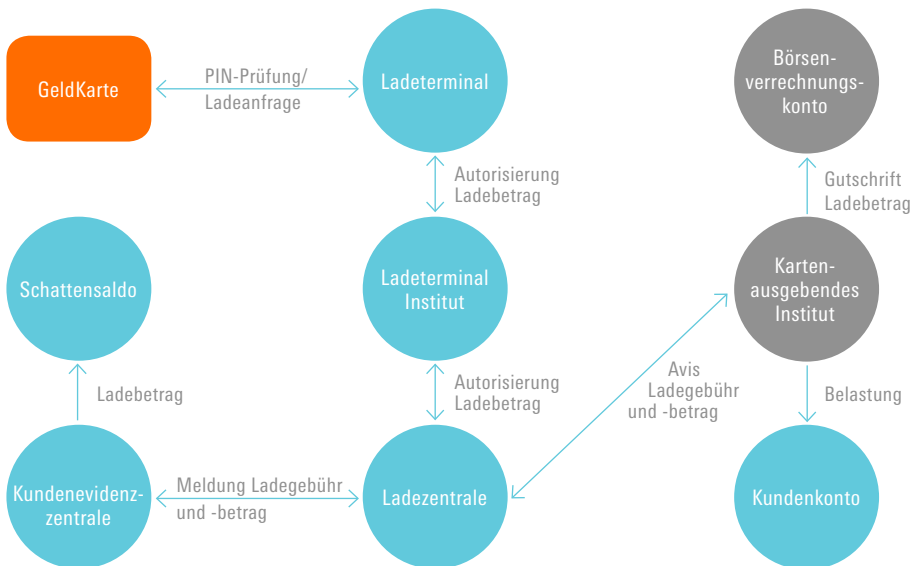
GeldKarte

PIN-Prüfung/
Ladeanfrage

Ladeterminal

Börsen-
verrechnungs-
konto

Autorisierung
Ladebetrag

Gutschrift
Ladebetrag

Schattensaldo

Ladeterminal
Institut

Karten-
ausgebendes
Institut

Ladebetrag

Autorisierung
Ladebetrag

Avis
Ladegebühr
und -betrag

Belastung

Kundenevidenz-
zentrale

Meldung Ladegebühr
und -betrag

Ladezentrale

Kundenkonto